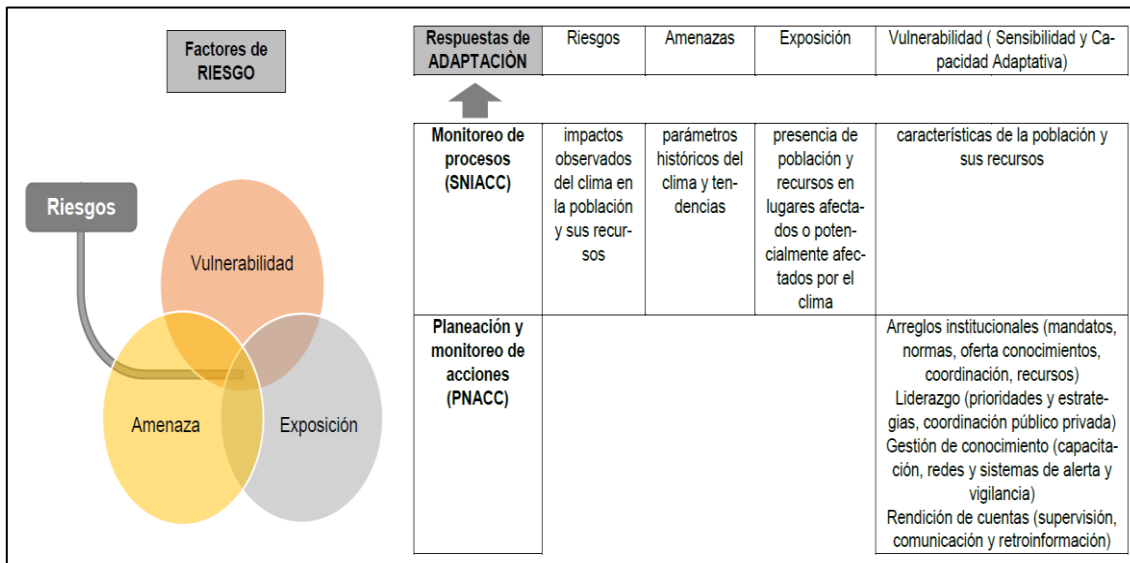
Factores de RIESGO

Riesgos

Vulnerabilidad

Amenaza

Exposición

| Respuestas de ADAPTACIÒN | Riesgos | Amenazas | Exposición | Vulnerabilidad ( Sensibilidad y Capacidad Adaptativa) |
|---|---|---|---|---|
| Monitoreo de procesos (SNIACC) | impactos observados del clima en la población y sus recursos | parámetros históricos del clima y tendencias | presencia de población y recursos en lugares afectados o potencialmente afectados por el clima | características de la población y sus recursos |
| Planeación y monitoreo de acciones (PNACC) | | | | Arreglos institucionales (mandatos, normas, oferta conocimientos, coordinación, recursos) Liderazgo (prioridades y estrategias, coordinación público privada) Gestión de conocimiento (capacitación, redes y sistemas de alerta y vigilancia) Rendición de cuentas (supervisión, comunicación y retroinformación) |